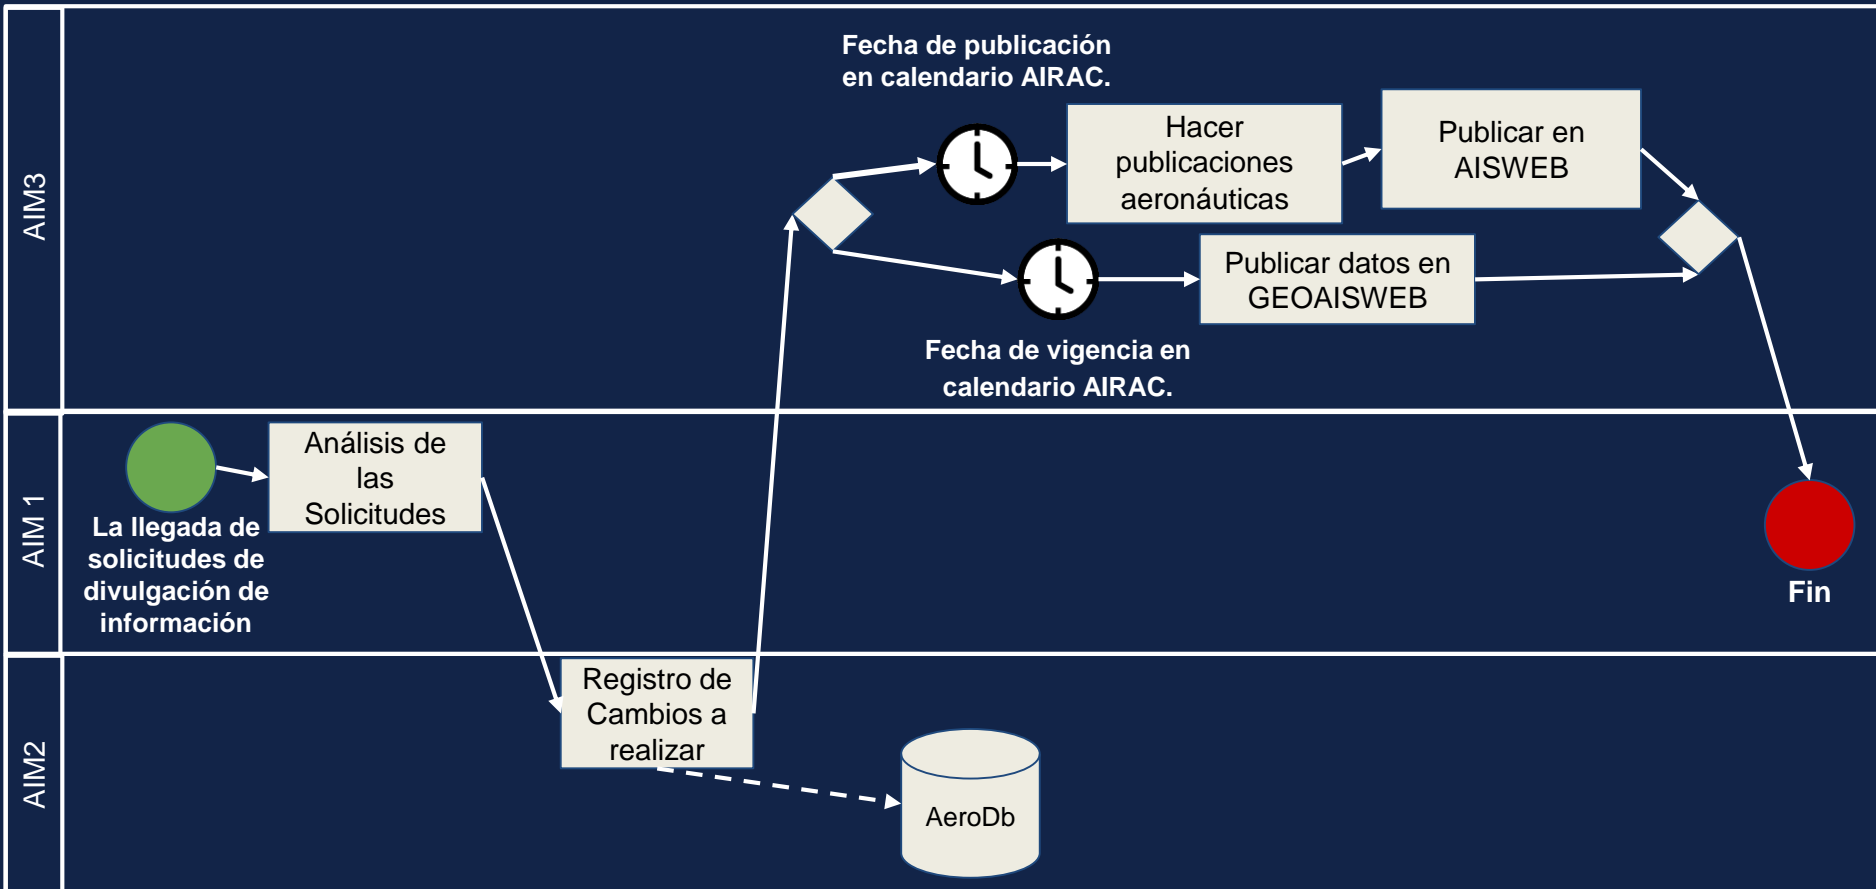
AIM3

Fecha de publicación en calendario AIRAC.

Hacer publicaciones aeronáuticas

Publicar en AISWEB

Publicar datos en GEOAISWEB

Fecha de vigencia en calendario AIRAC.

AIM 1

Análisis de las Solicitudes

La llegada de solicitudes de divulgación de información

Fin

AIM2

Registro de Cambios a realizar

AeroDb